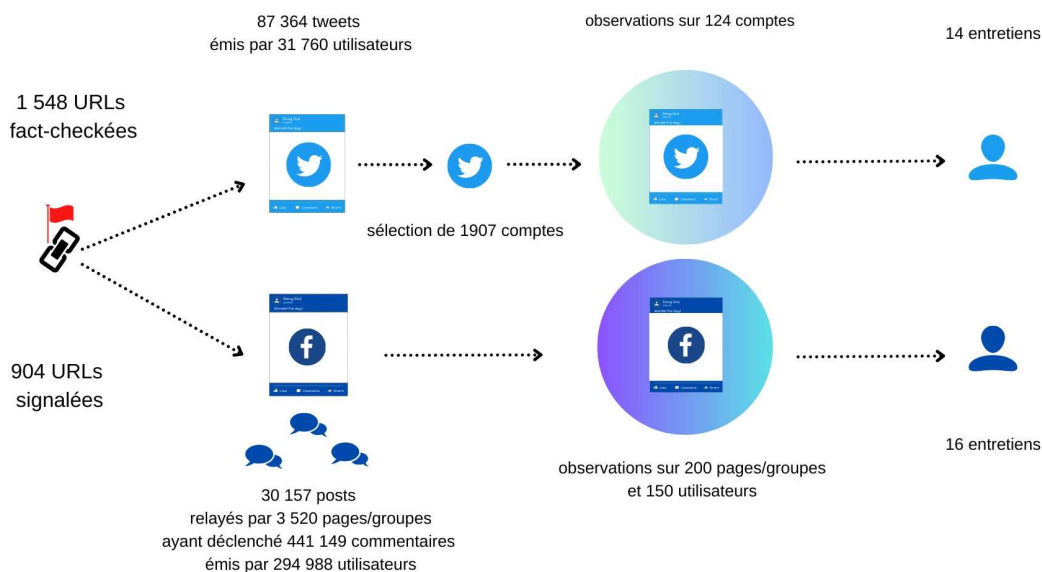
87 364 tweets
émis par 31 760 utilisateurs

observations sur 124 comptes

14 entretiens

1 548 URLs
fact-checkées

sélection de 1907 comptes

904 URLs
signalées

16 entretiens

observations sur 200 pages/groupes
et 150 utilisateurs

30 157 posts
relayés par 3 520 pages/groupes
ayant déclenché 441 149 commentaires
émis par 294 988 utilisateurs